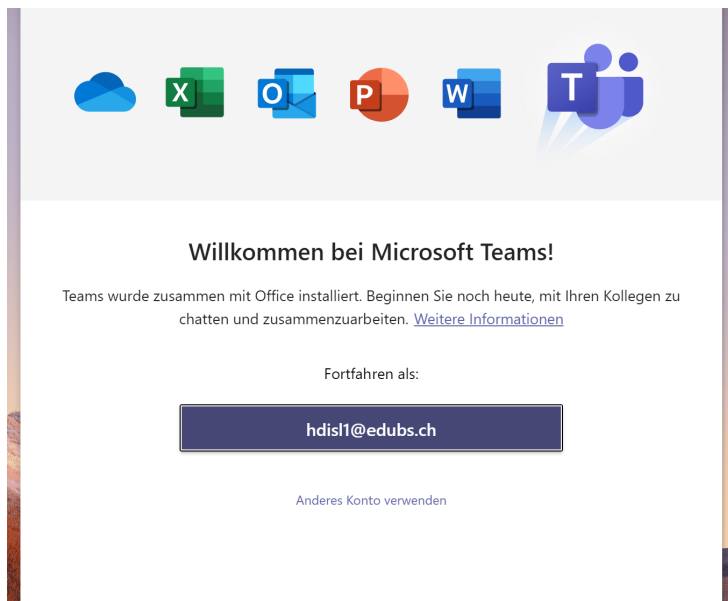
X O P W T

Willkommen bei Microsoft Teams!

Teams wurde zusammen mit Office installiert. Beginnen Sie noch heute, mit Ihren Kollegen zu chatten und zusammenzuarbeiten. Weitere Informationen

Fortfahren als:

hdisl1@edubs.ch

Anderes Konto verwenden